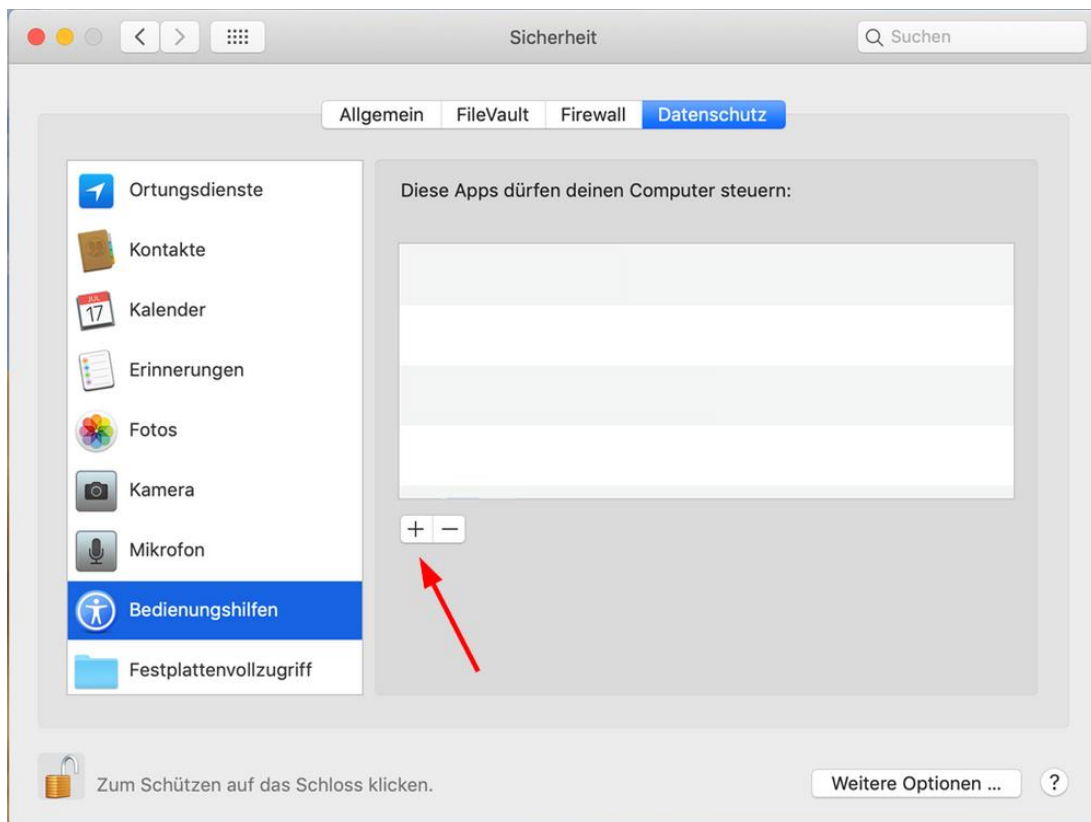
Sicherheit

Suchen

Allgemein | FileVault | Firewall | Datenschutz

Ortungsdienste
Kontakte
JUL 17
Kalender
Erinnerungen
Fotos
Kamera
Mikrofon
Bedienungshilfen
Festplattenvollzugriff

Diese Apps dürfen deinen Computer steuern:

+ −

Zum Schützen auf das Schloss klicken.

Weitere Optionen ...

?